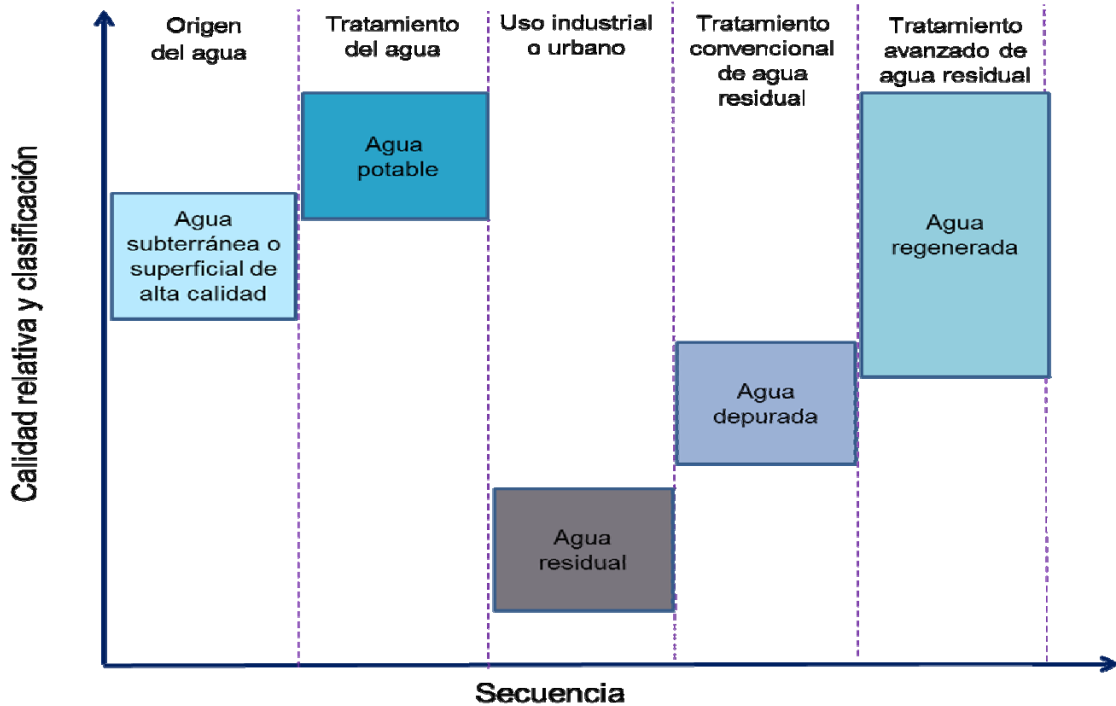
Origen del agua

Tratamiento del agua

Uso industrial o urbano

Tratamiento convencional de agua residual

Tratamiento avanzado de agua residual

Agua potable

Agua subterránea o superficial de alta calidad

Agua regenerada

Agua depurada

Agua residual

Calidad relativa y clasificación

Secuencia